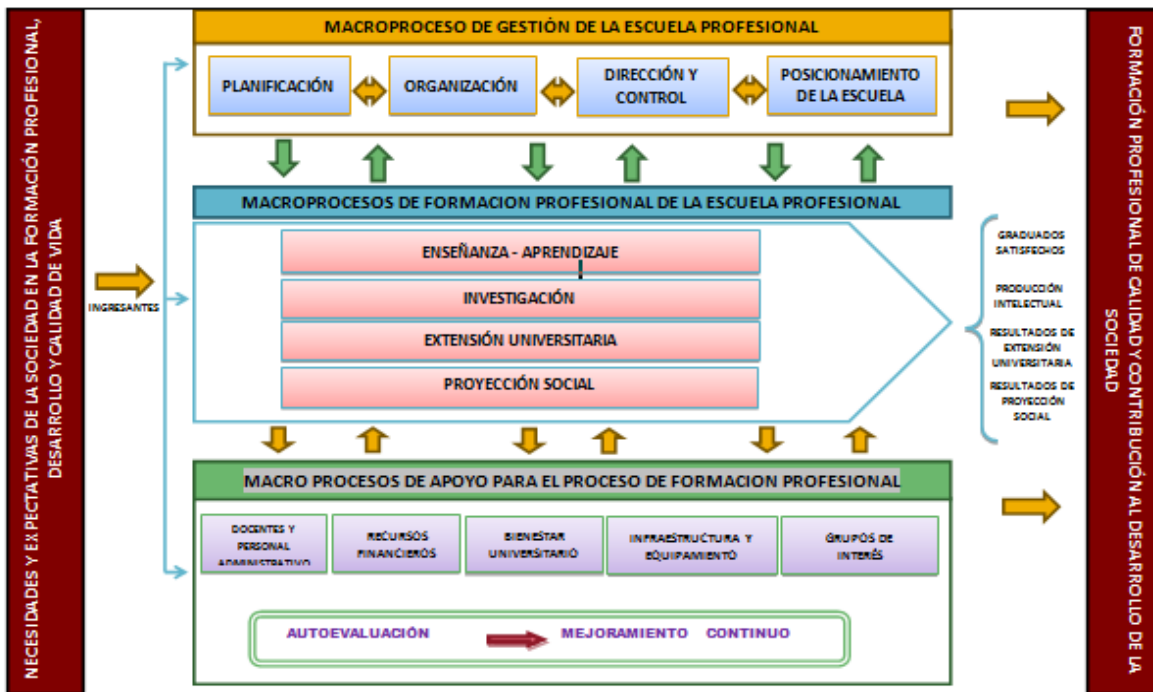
NECESIDADES Y EXPECTATIVAS DE LA SOCIEDAD EN LA FORMACIÓN PROFESIONAL, DESARROLLO Y CALIDAD DE VIDA

MACROPROCESO DE GESTIÓN DE LA ESCUELA PROFESIONAL

PLANIFICACIÓN

ORGANIZACIÓN

DIRECCIÓN Y CONTROL

POSICIONAMIENTO DE LA ESCUELA

MACROPROCESOS DE FORMACION PROFESIONAL DE LA ESCUELA PROFESIONAL

INGRESANTES

ENSEÑANZA - APRENDIZAJE

INVESTIGACIÓN

EXTENSIÓN UNIVERSITARIA

PROYECCIÓN SOCIAL

GRADUADOS SATISFECHOS

PRODUCCIÓN INTELECTUAL

RESULTADOS DE EXTENSIÓN UNIVERSITARIA

RESULTADOS DE PROYECCIÓN SOCIAL

MACRO PROCESOS DE APOYO PARA EL PROCESO DE FORMACION PROFESIONAL

DOCENTES Y PERSONAL ADMINISTRATIVO

RECURSOS FINANCIEROS

BIENESTAR UNIVERSITARIO

INFRAESTRUCTURA Y EQUIPAMIENTO

GRUPOS DE INTERÉS

AUTOEVALUACIÓN

MEJORAMIENTO CONTINUO

FORMACIÓN PROFESIONAL DE CALIDAD Y CONTRIBUCIÓN AL DESARROLLO DE LA SOCIEDAD